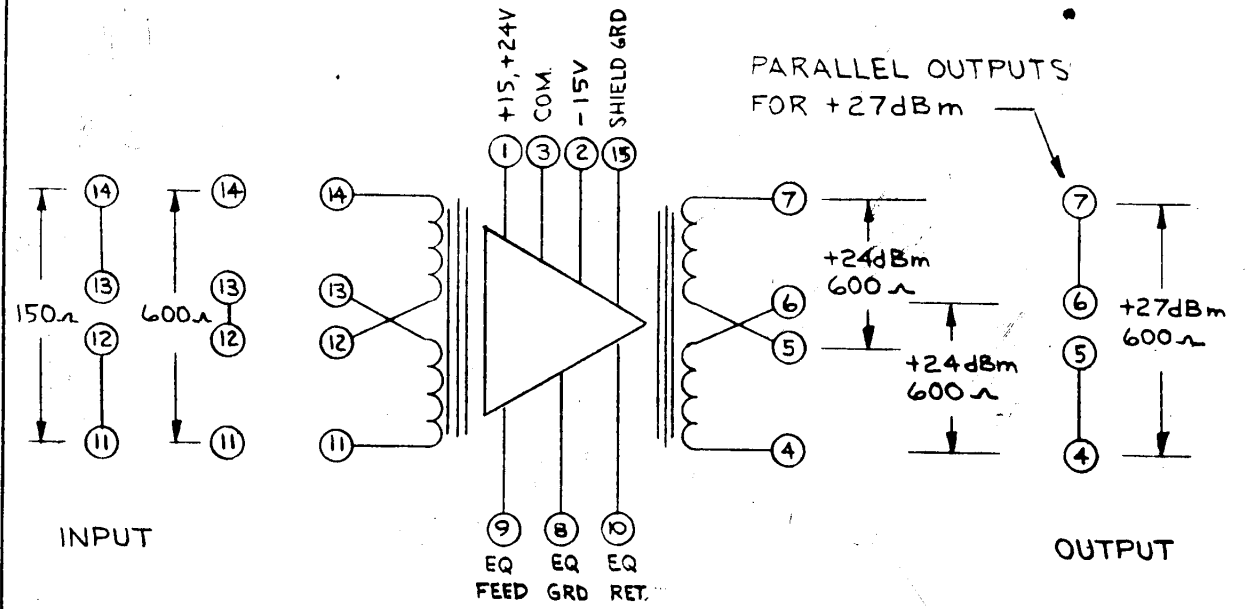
+15, +24V
COM.
- 15V
SHIELD GRD

PARALLEL OUTPUTS FOR +27dBm

1 3 2 15

14 14 14 7 7

13 13 13 +24dBm 600 Ω 6

150 Ω 12 600 Ω 12 12 6 +27dBm 600 Ω

5 +24dBm 600 Ω 5

11 11 11 4 4

9 8 10

EQ FEED EQ GRD EQ RET.

INPUT

OUTPUT